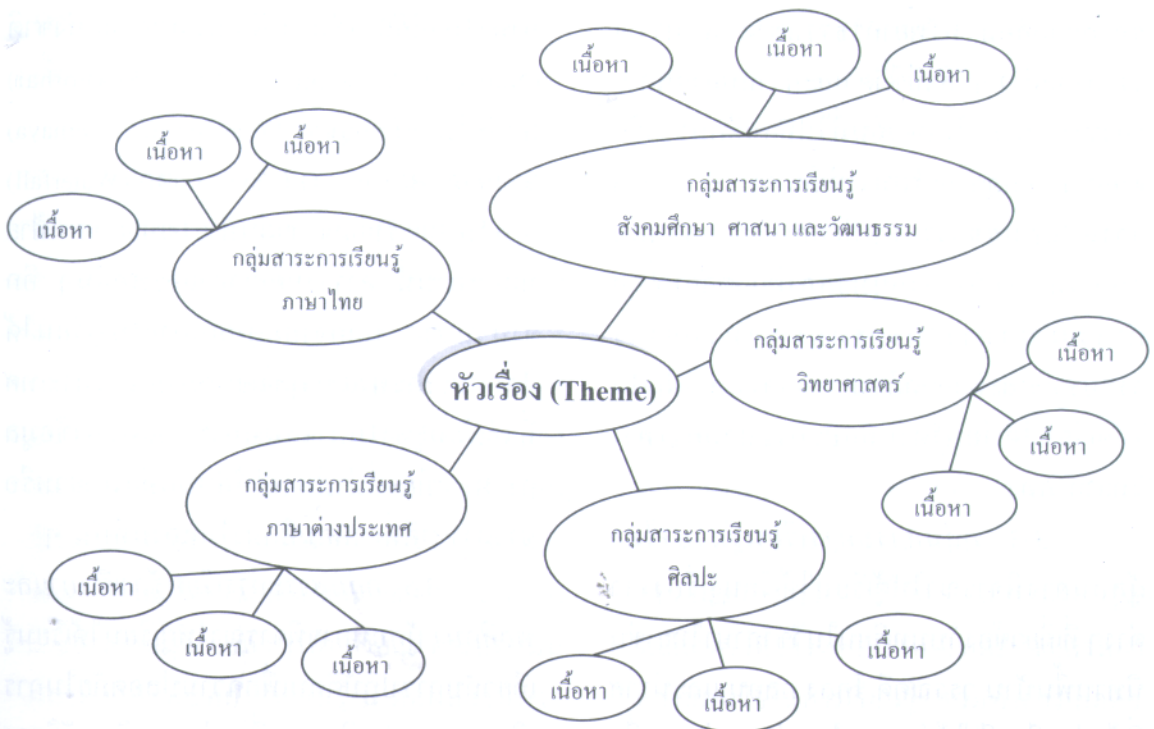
เนื้อหา

เนื้อหา

เนื้อหา

กลุ่มสาระการเรียนรู้ สังคมศึกษา ศาสนา และวัฒนธรรม

เนื้อหา

เนื้อหา

เนื้อหา

กลุ่มสาระการเรียนรู้ ภาษาไทย

หัวเรื่อง (Theme)

กลุ่มสาระการเรียนรู้ วิทยาศาสตร์

เนื้อหา

เนื้อหา

เนื้อหา

กลุ่มสาระการเรียนรู้ ภาษาต่างประเทศ

เนื้อหา

เนื้อหา

เนื้อหา

กลุ่มสาระการเรียนรู้ ศิลปะ

เนื้อหา

เนื้อหา

เนื้อหา